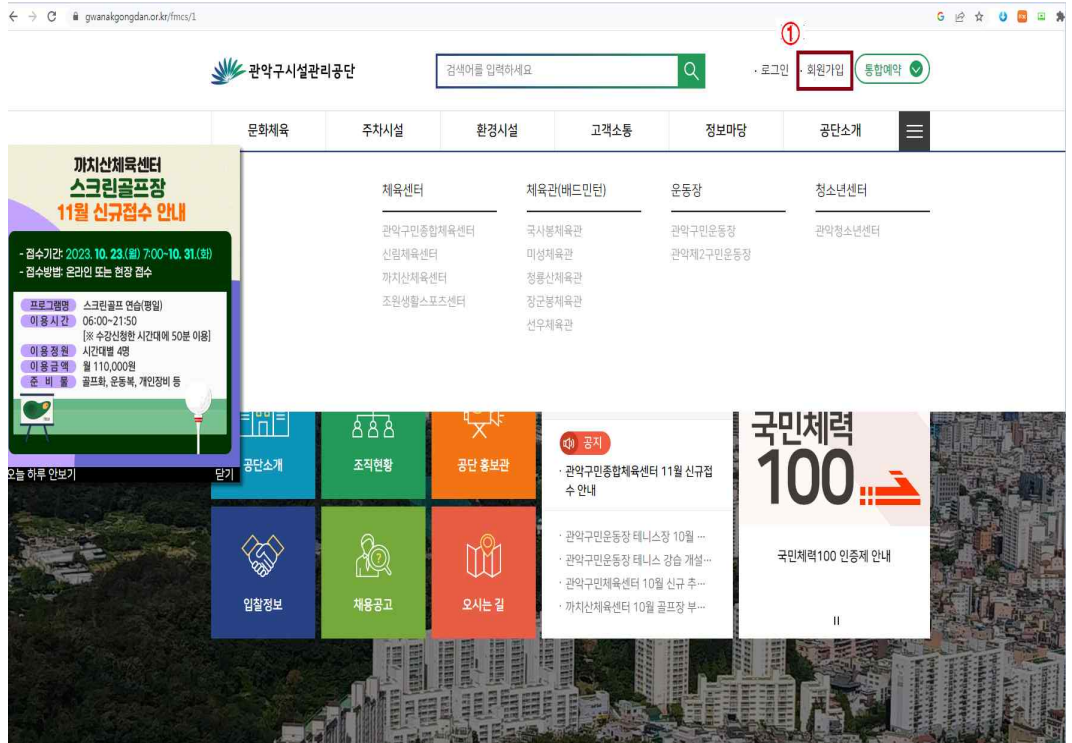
gwanakgongdan.or.kr/fmcs/1

관악구시설관리공단

검색어를 입력하세요

· 로그인 · 회원가입 통합예약

①

문화체육 주차시설 환경시설 고객소통 정보마당 공단소개

까치산체육센터
스크린골프장
11월 신규접수 안내

- 접수기간: 2023. 10. 23.(월) 7:00~10. 31.(화)
- 접수방법: 온라인 또는 현장 접수

| 프로그램명 | 스크린골프 연습(평일) |
|---|---|
| 이용시간 | 06:00~21:50 [※ 수강신청한 시간대에 50분 이용] |
| 이용정원 | 시간대별 4명 |
| 이용금액 | 월 110,000원 |
| 준비물 | 골프화, 운동복, 개인장비 등 |

오늘 하루 안보기 닫기

체육센터
관악구민종합체육센터
신림체육센터
까치산체육센터
조원생활스포츠센터

체육관(배드민턴)
국사봉체육관
미성체육관
청룡산체육관
장군봉체육관
선우체육관

운동장
관악구민운동장
관악제2구민운동장

청소년센터
관악청소년센터

공단소개 조직현황 공단 홍보관

공지
· 관악구민종합체육센터 11월 신규접수 안내

· 관악구민운동장 테니스장 10월 ···
· 관악구민운동장 테니스 강습 개설···
· 관악구민체육센터 10월 신규 추···
· 까치산체육센터 10월 골프장 부···

국민체력
100

국민체력100 인증제 안내

II

입찰정보 채용공고 오시는 길